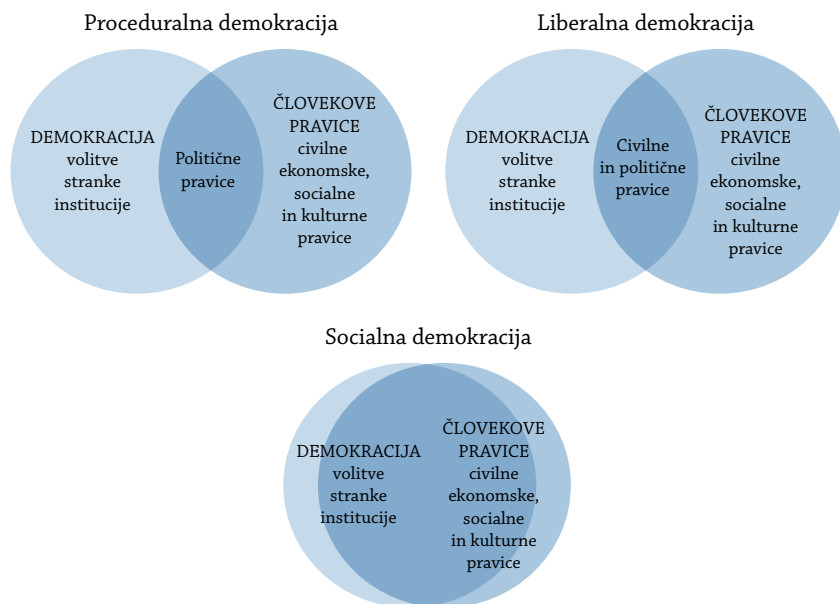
Proceduralna demokracija

DEMOKRACIJA
volitve
stranke
institucije

Politične
pravice

ČLOVEKOVE
PRAVICE
civilne
ekonomske,
socialne
in kulturne
pravice

Liberalna demokracija

DEMOKRACIJA
volitve
stranke
institucije

Civilne
in politične
pravice

ČLOVEKOVE
PRAVICE
civilne
ekonomske,
socialne
in kulturne
pravice

Socialna demokracija

DEMOKRACIJA
volitve
stranke
institucije

ČLOVEKOVE
PRAVICE
civilne
ekonomske,
socialne
in kulturne
pravice